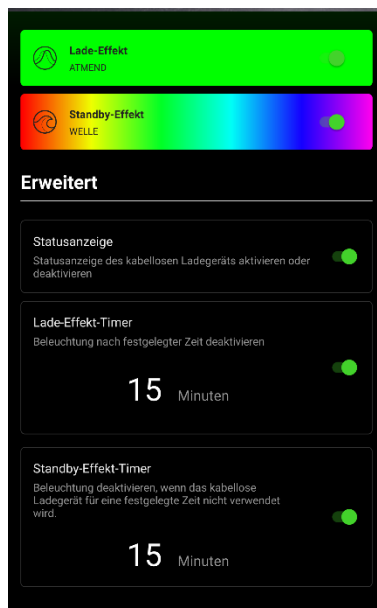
Lade-Effekt
ATMEND

Standby-Effekt
WELLE

Erweitert

Statusanzeige
Statusanzeige des kabellosen Ladegeräts aktivieren oder deaktivieren

Lade-Effekt-Timer
Beleuchtung nach festgelegter Zeit deaktivieren

15 Minuten

Standby-Effekt-Timer
Beleuchtung deaktivieren, wenn das kabellose Ladegerät für eine festgelegte Zeit nicht verwendet wird.

15 Minuten